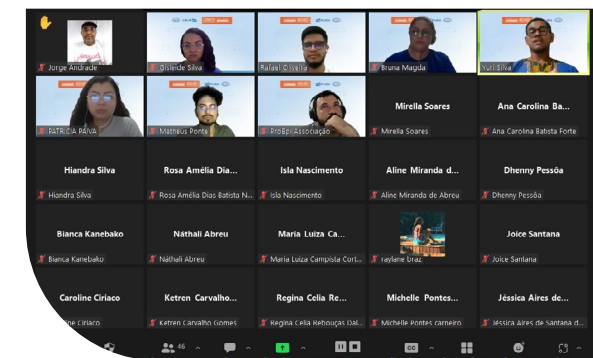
Jorge Andrade

Gislinde Silva

Rafael Oliveira

Bruna Magda

Yuri Silva

PATRICIA PAIVA

Matheus Ponte

ProEp Associação

Mirella Soares

Mirella Soares

Ana Carolina Ba...

Ana Carolina Batista Forte

Hiandra Silva

Hiandra Silva

Rosa Amélia Dia...

Rosa Amélia Dias Batista N...

Isla Nascimento

Isla Nascimento

Aline Miranda d...

Aline Miranda de Abreu

Dhenny Pessôa

Dhenny Pessôa

Bianca Kanebako

Bianca Kanebako

Náthali Abreu

Náthali Abreu

Maria Luiza Ca...

Maria Luiza Campista Cort...

Taylane Braz

Joice Santana

Joice Santana

Caroline Ciriaco

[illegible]ine Ciriaco

Ketren Carvalho...

Ketren Carvalho Gomes

Regina Celia Re...

Regina Celia Rebouças Dal...

Michelle Pontes...

Michelle Pontes carneiro

Jéssica Aires de...

Jéssica Aires de Santana d...

46